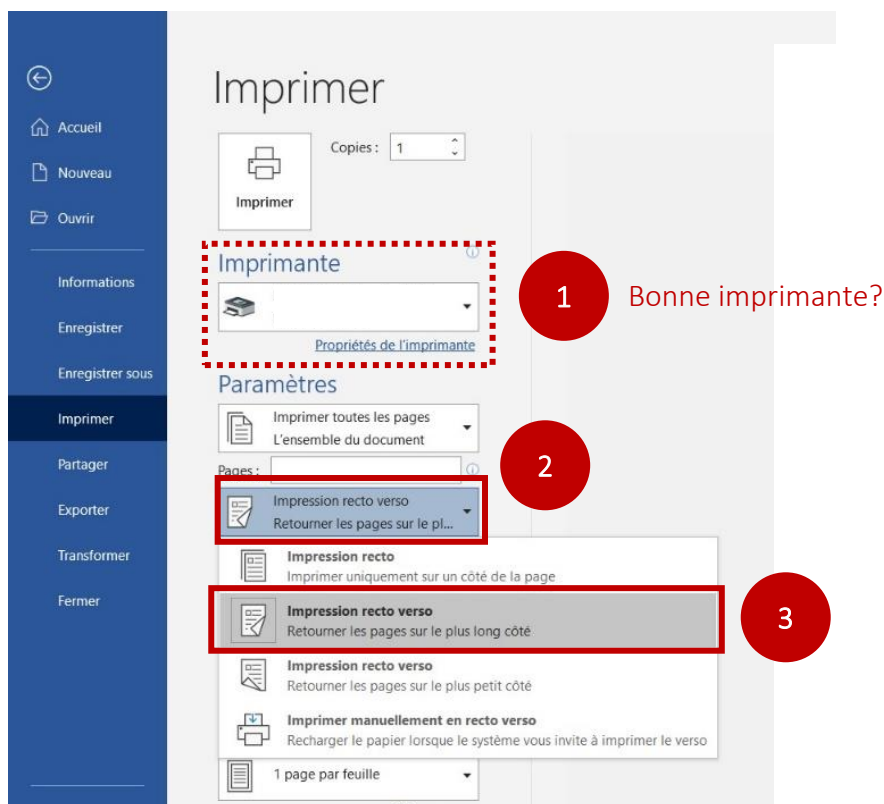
Accueil

Nouveau

Ouvrir

Informations

Enregistrer

Enregistrer sous

Imprimer

Partager

Exporter

Transformer

Fermer

Imprimer

Copies : 1

Imprimer

Imprimante

Propriétés de l'imprimante

1

Bonne imprimante?

Paramètres

Imprimer toutes les pages
L'ensemble du document

Pages :

2

Impression recto verso
Retourner les pages sur le pl...

Impression recto
Imprimer uniquement sur un côté de la page

Impression recto verso
Retourner les pages sur le plus long côté

3

Impression recto verso
Retourner les pages sur le plus petit côté

Imprimer manuellement en recto verso
Recharger le papier lorsque le système vous invite à imprimer le verso

1 page par feuille